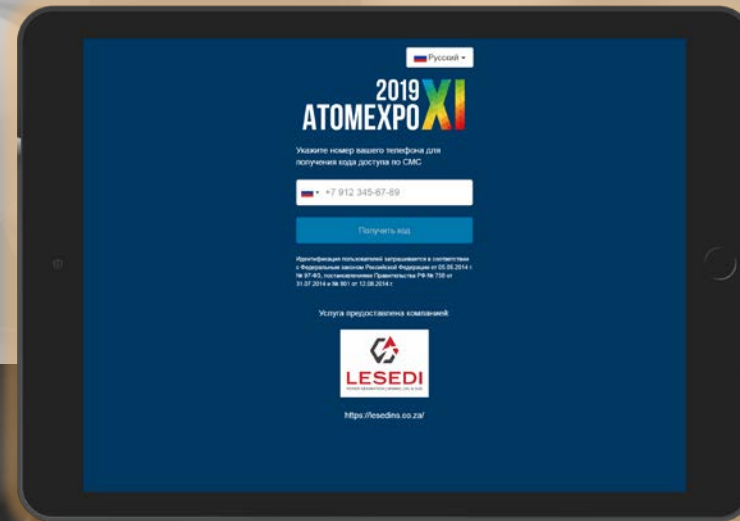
Русский ▾

2019 ATOMEXPO XI

Укажите номер вашего телефона для получения кода доступа по СМС

+7 912 345-67-89

Получить код

Идентификация пользователей запрашивается в соответствии с Федеральным законом Российской Федерации от 05.05.2014 г. № 97-ФЗ, постановлениями Правительства РФ № 758 от 31.07.2014 и № 801 от 12.08.2014 г.

Услуга предоставлена компанией:

LESEDI

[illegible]

https://lesedins.co.za/